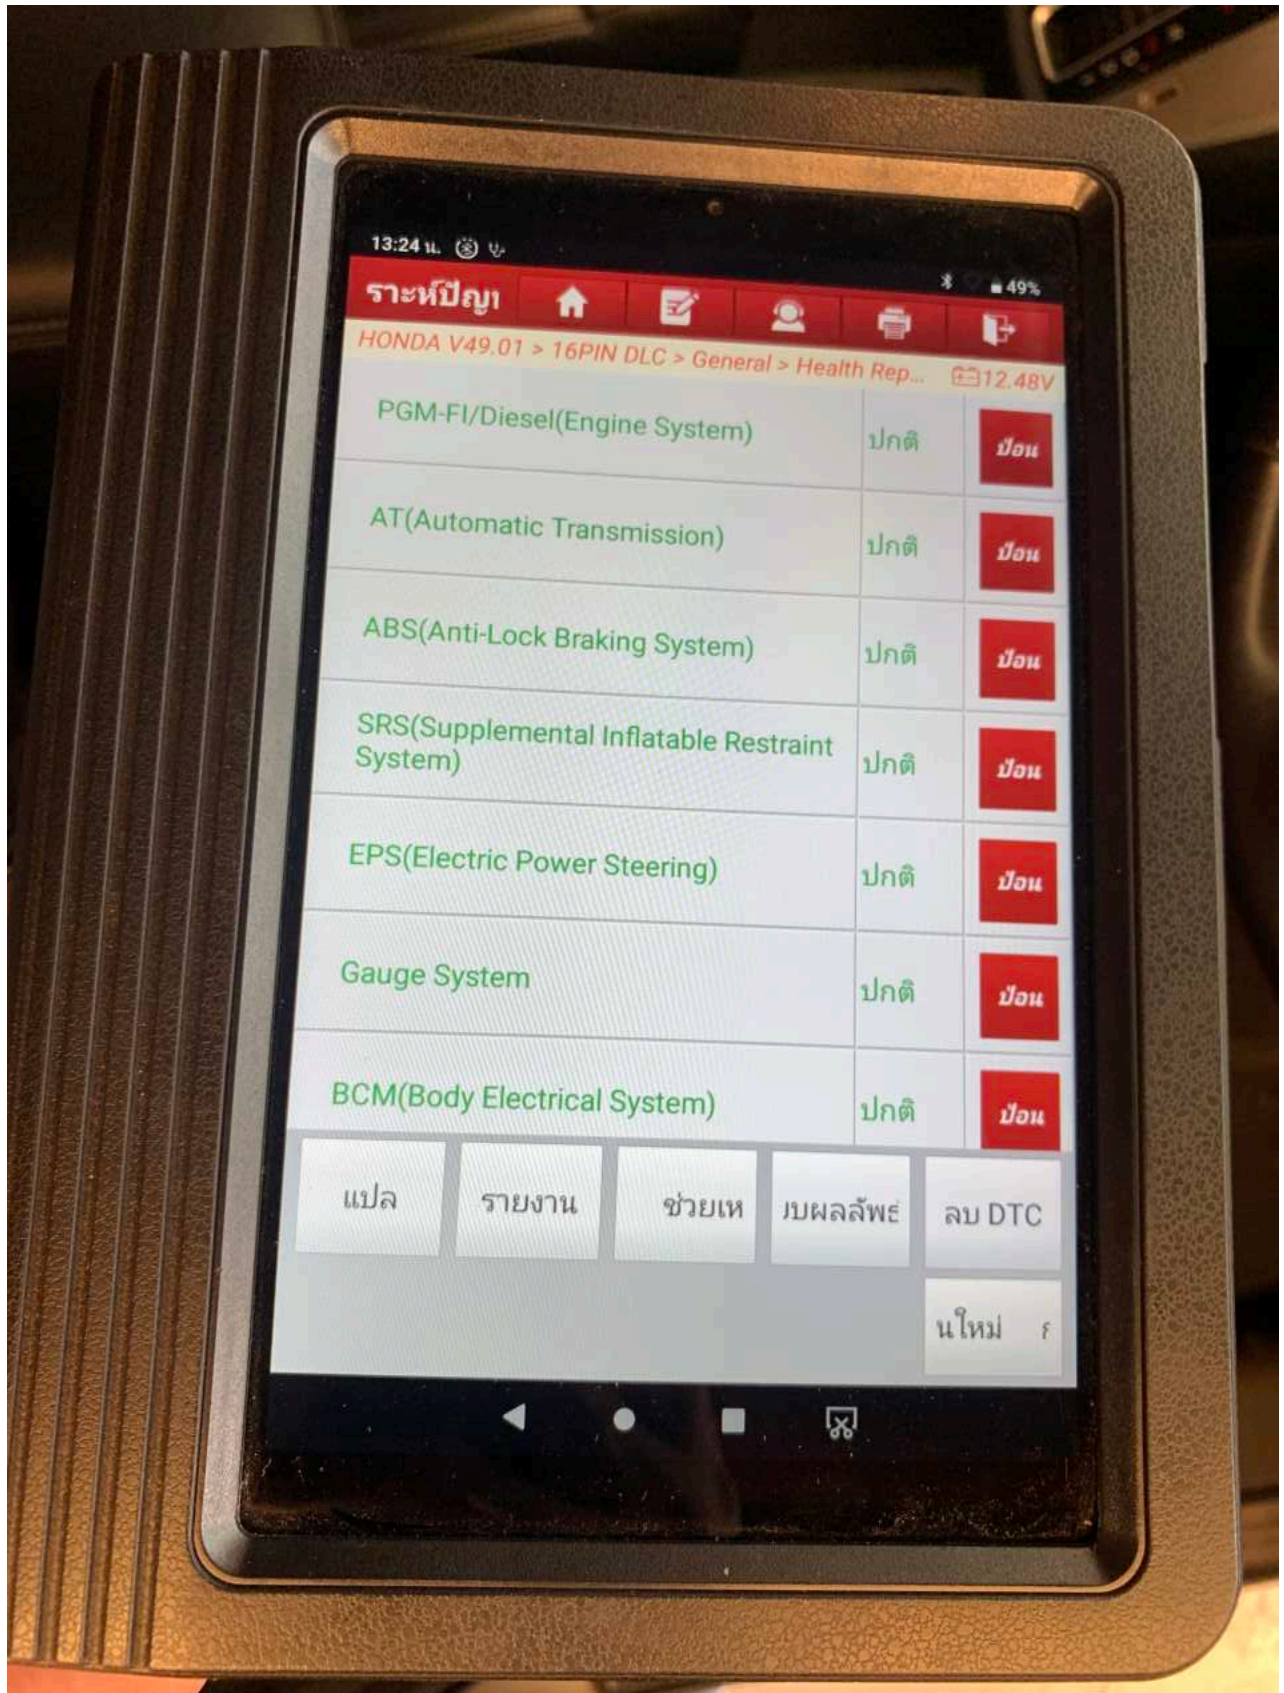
13:24 น.

49%

ราะห์ปัญา

HONDA V49.01 > 16PIN DLC > General > Health Rep...

12.48V

| | | |
|---|---|---|
| PGM-FI/Diesel(Engine System) | ปกติ | ป้อน |
| AT(Automatic Transmission) | ปกติ | ป้อน |
| ABS(Anti-Lock Braking System) | ปกติ | ป้อน |
| SRS(Supplemental Inflatable Restraint System) | ปกติ | ป้อน |
| EPS(Electric Power Steering) | ปกติ | ป้อน |
| Gauge System | ปกติ | ป้อน |
| BCM(Body Electrical System) | ปกติ | ป้อน |

แปล

รายงาน

ช่วยเห

เบผลลัพธ์

ลบ DTC

นใหม่